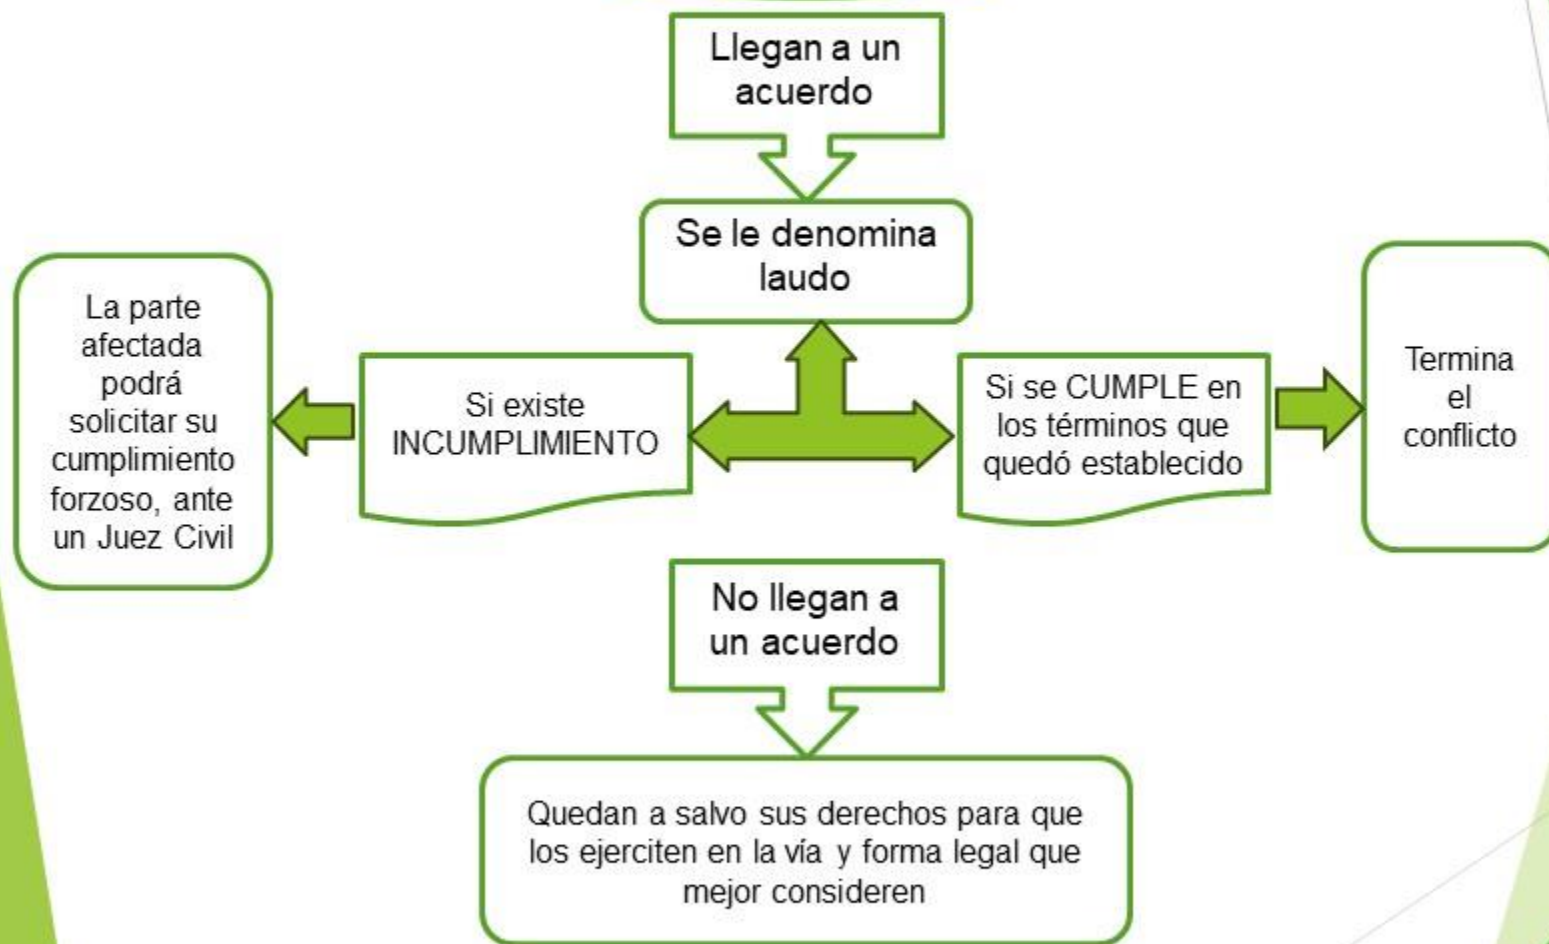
Llegan a un acuerdo

Se le denomina laudo

La parte afectada podrá solicitar su cumplimiento forzoso, ante un Juez Civil

Si existe INCUMPLIMIENTO

Si se CUMPLE en los términos que quedó establecido

Termina el conflicto

No llegan a un acuerdo

Quedan a salvo sus derechos para que los ejerciten en la vía y forma legal que mejor consideren